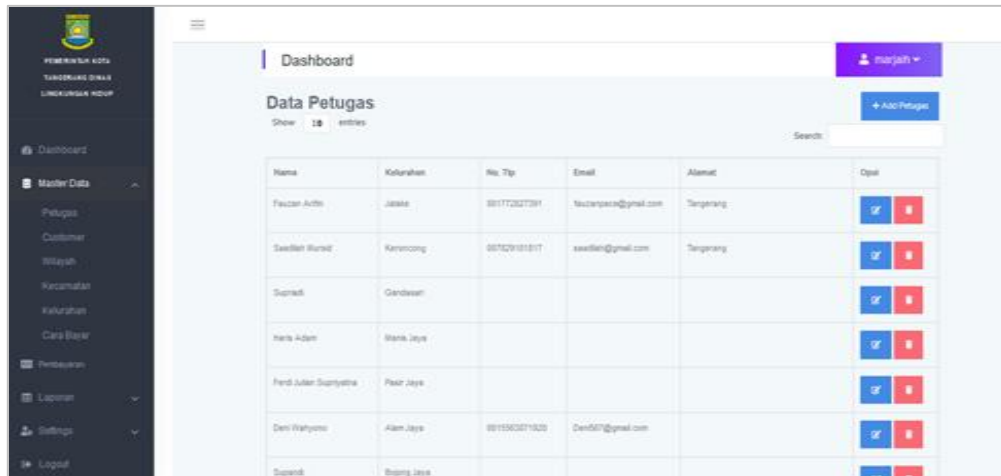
PEMERINTAH KOTA TANGERANG DINAS LINGKUNGAN HIDUP

Dashboard

Master Data

Petugas

Customer

Wilayah

Kecamatan

Kelurahan

Cara Bayar

Pembayaran

Laporan

Settings

Logout

Dashboard

marjah

Data Petugas

Show 10 entries

+ Add Petugas

Search:

| Nama | Kelurahan | No. Tlp | Email | Alamat | Opsi |
|---|---|---|---|---|---|
| Fauzan Arifin | Jatake | 081772827391 | fauzanpace@gmail.com | Tangerang | |
| Saedlah Murad | Keroncong | 087829101817 | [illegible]@gmail.com | Tangerang | |
| Supriadi | Gandasari | | | | |
| Haris Adam | Manis Jaya | | | | |
| Ferdi Julian Supriyatna | Pasir Jaya | | | | |
| Deni Wahyono | Alam Jaya | 081556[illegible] | Deni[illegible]@gmail.com | | |
| Supandi | Bojong Jaya | | | | |